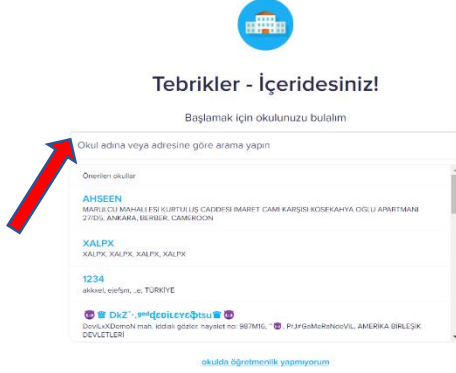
Tebrikler - İçeridesiniz!

Başlamak için okulunuzu bulalım

Okul adına veya adresine göre arama yapın

Önerilen okullar

AHSEEN
MARULCU MAHALLESİ KURTULUŞ CADDESİ IMARET CAMI KARŞISI KOSEKAHYA OGLU APARTMANI 27/DS, ANKARA, BERBER, CAMEROON

XALPX
XALPX, XALPX, XALPX, XALPX

1234
akkxel, ejefşm, ..e, TÜRKİYE

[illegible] DkZ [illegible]
DevLxXDemoN mah. iddiali gdaler. hayalet no: 987M16, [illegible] PrJrGaMeRaNooVIL, AMERİKA BİRLEŞİK DEVLETLERİ

okulda öğretmenlik yapmıyorum